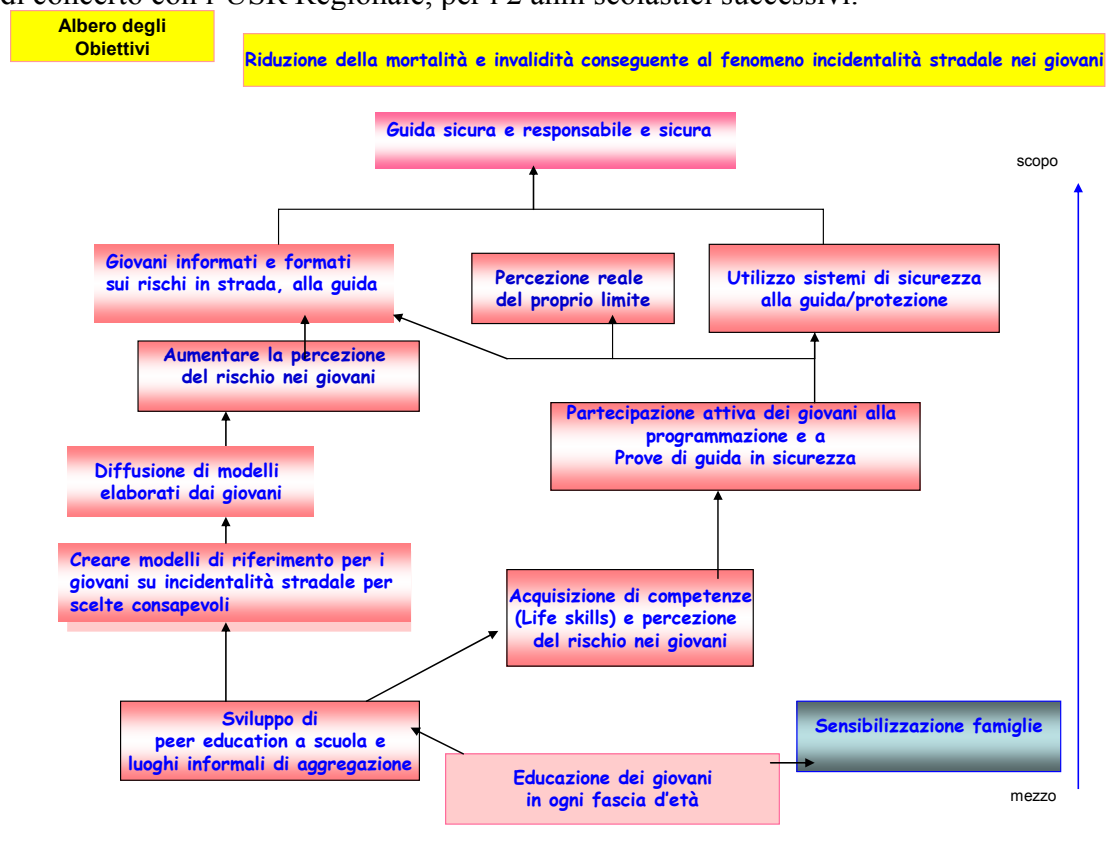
di concerto con l'USR Regionale, per i 2 anni scolastici successivi.

Albero degli Obiettivi

Riduzione della mortalità e invalidità conseguente al fenomeno incidentalità stradale nei giovani

Guida sicura e responsabile e sicura

scopo

Giovani informati e formati sui rischi in strada, alla guida

Percezione reale del proprio limite

Utilizzo sistemi di sicurezza alla guida/protezione

Aumentare la percezione del rischio nei giovani

Partecipazione attiva dei giovani alla programmazione e a Prove di guida in sicurezza

Diffusione di modelli elaborati dai giovani

Creare modelli di riferimento per i giovani su incidentalità stradale per scelte consapevoli

Acquisizione di competenze (Life skills) e percezione del rischio nei giovani

Sviluppo di peer education a scuola e luoghi informali di aggregazione

Sensibilizzazione famiglie

Educazione dei giovani in ogni fascia d'età

mezzo